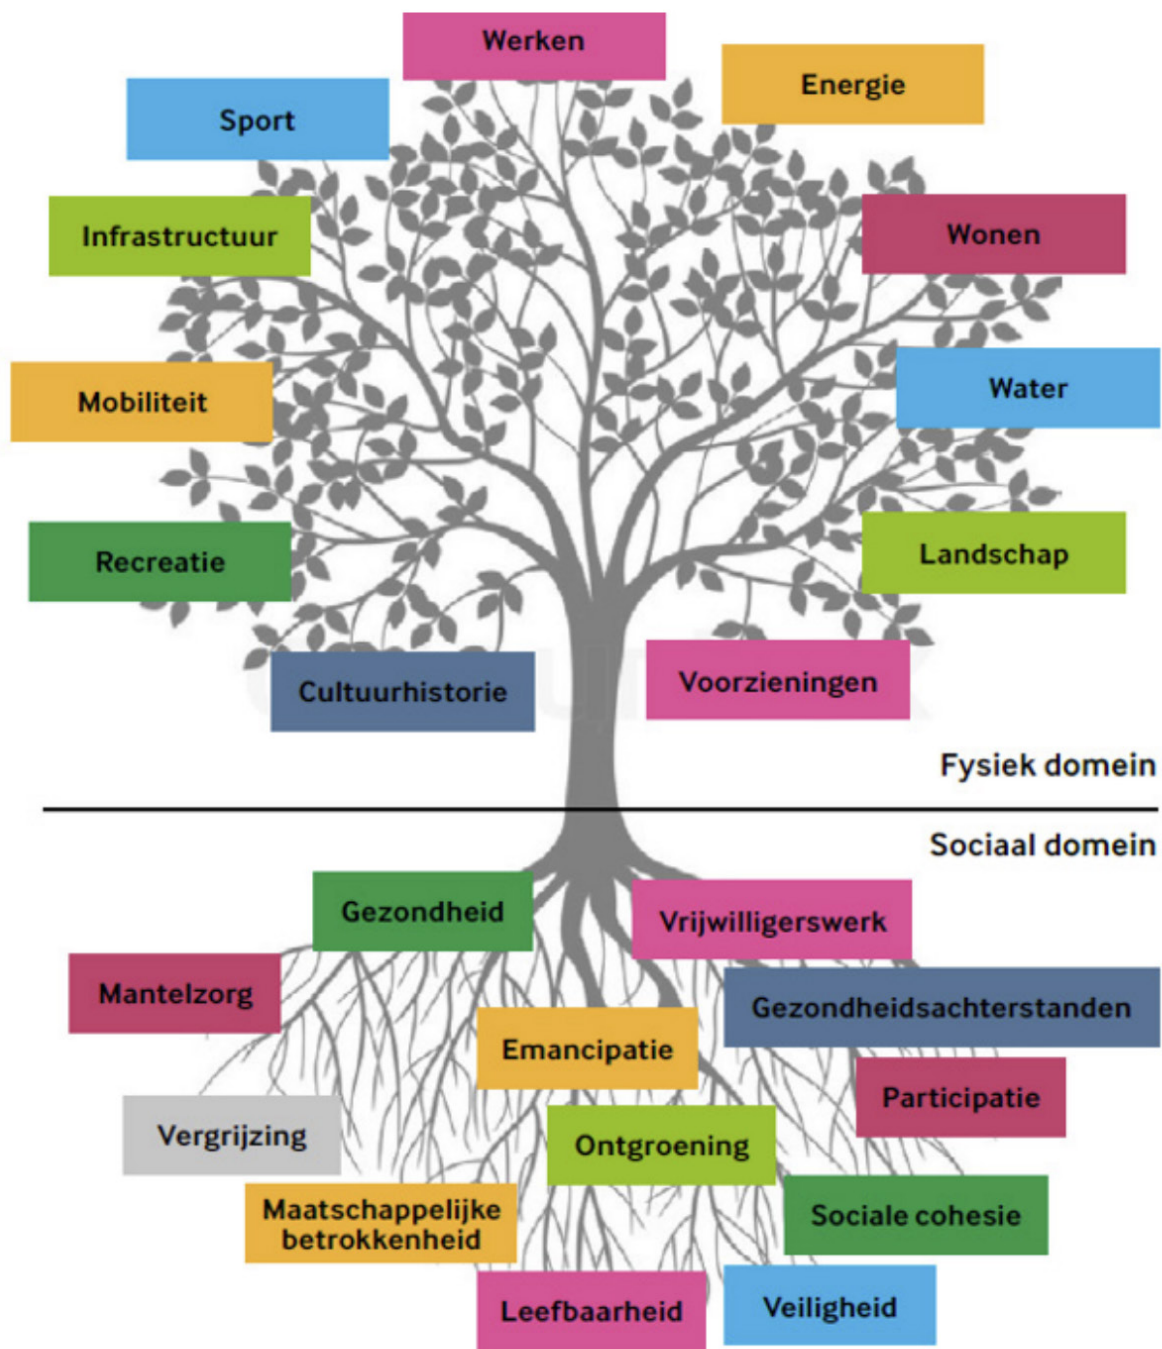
Werken

Energie

Sport

Infrastructuur

Wonen

Mobiliteit

Water

Recreatie

Landschap

Cultuurhistorie

Voorzieningen

Fysiek domein

Sociaal domein

Gezondheid

Vrijwilligerswerk

Mantelzorg

Gezondheidsachterstanden

Emancipatie

Participatie

Vergrijzing

Ontgroening

Maatschappelijke betrokkenheid

Sociale cohesie

Leefbaarheid

Veiligheid